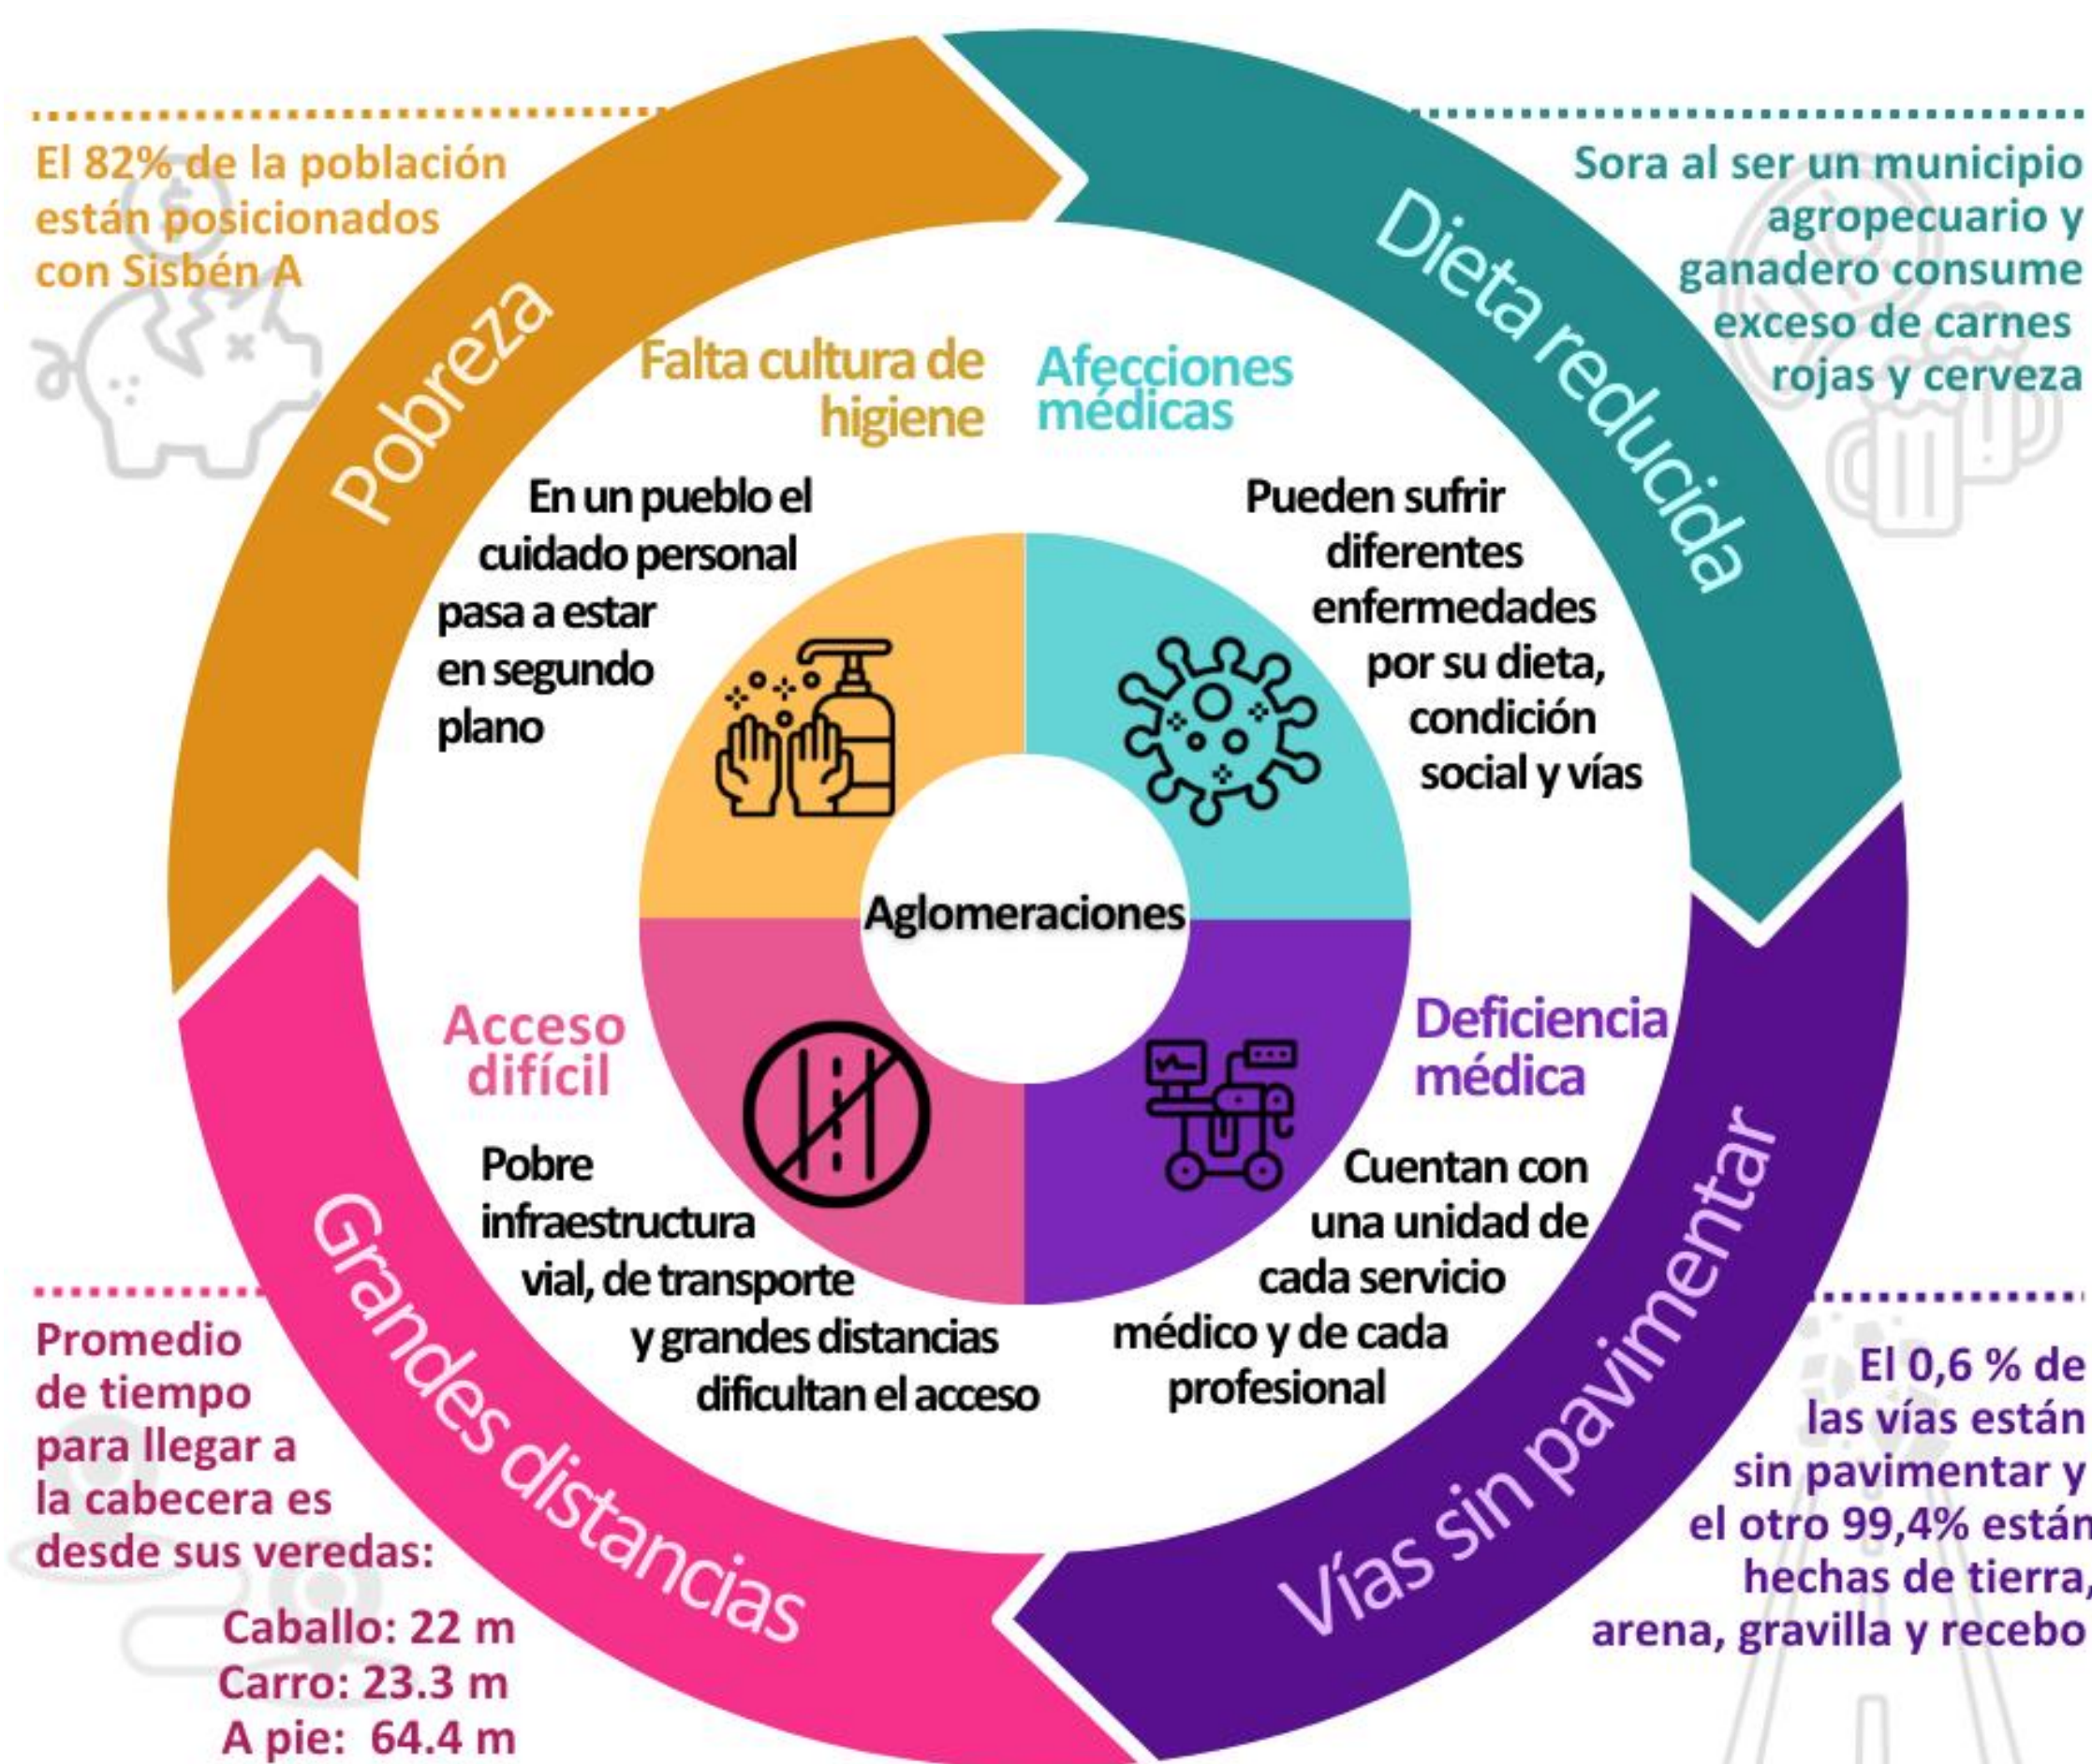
El 82% de la población están posicionados con Sisbén A

Pobreza

Sora al ser un municipio agropecuario y ganadero consume exceso de carnes rojas y cerveza

Dieta reducida

Falta cultura de higiene

En un pueblo el cuidado personal pasa a estar en segundo plano

Afecciones médicas

Pueden sufrir diferentes enfermedades por su dieta, condición social y vías

Aglomeraciones

Acceso difícil

Pobre infraestructura vial, de transporte y grandes distancias dificultan el acceso

Deficiencia médica

Cuentan con una unidad de cada servicio médico y de cada profesional

Grandes distancias

Vías sin pavimentar

Promedio de tiempo para llegar a la cabecera es desde sus veredas:

Caballo: 22 m
Carro: 23.3 m
A pie: 64.4 m

El 0,6 % de las vías están sin pavimentar y el otro 99,4% están hechas de tierra, arena, gravilla y recebo